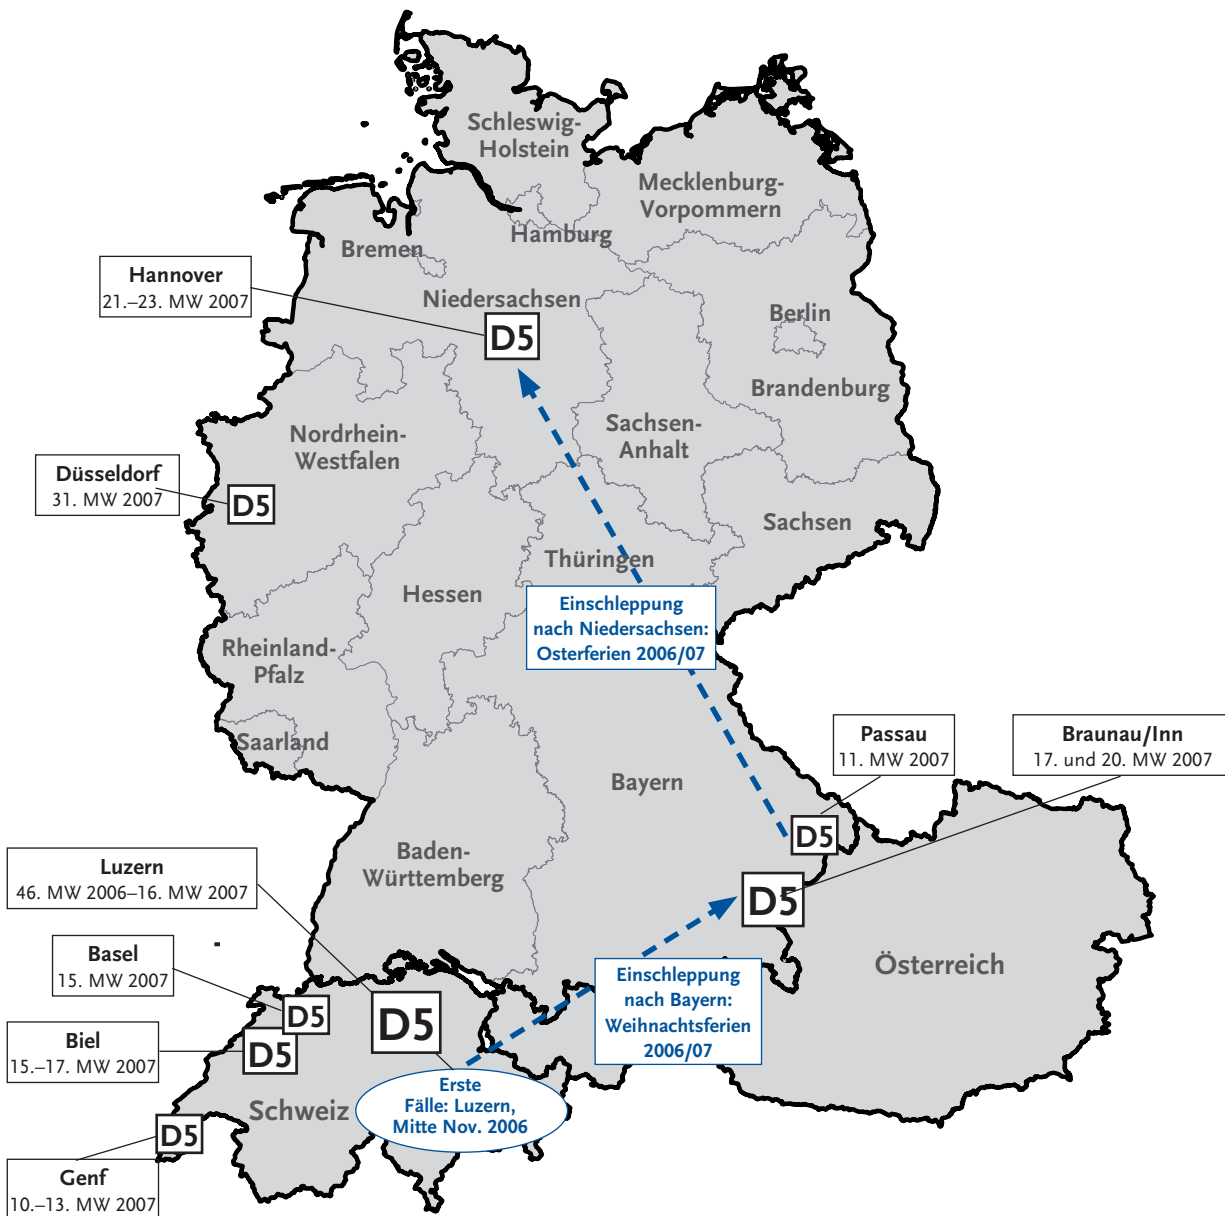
Schleswig-Holstein

Mecklenburg-Vorpommern

Hamburg

Bremen

Hannover
21.–23. MW 2007

Niedersachsen

D5

Berlin

Brandenburg

Sachsen-Anhalt

Nordrhein-Westfalen

Düsseldorf
31. MW 2007

D5

Sachsen

Thüringen

Hessen

Einschleppung nach Niedersachsen: Osterferien 2006/07

Rheinland-Pfalz

Saarland

Passau
11. MW 2007

Braunau/Inn
17. und 20. MW 2007

Bayern

D5

D5

Baden-Württemberg

Luzern
46. MW 2006–16. MW 2007

Österreich

Basel
15. MW 2007

D5

D5

Einschleppung nach Bayern: Weihnachtsferien 2006/07

Biel
15.–17. MW 2007

D5

Erste Fälle: Luzern, Mitte Nov. 2006

Schweiz

D5

Genf
10.–13. MW 2007